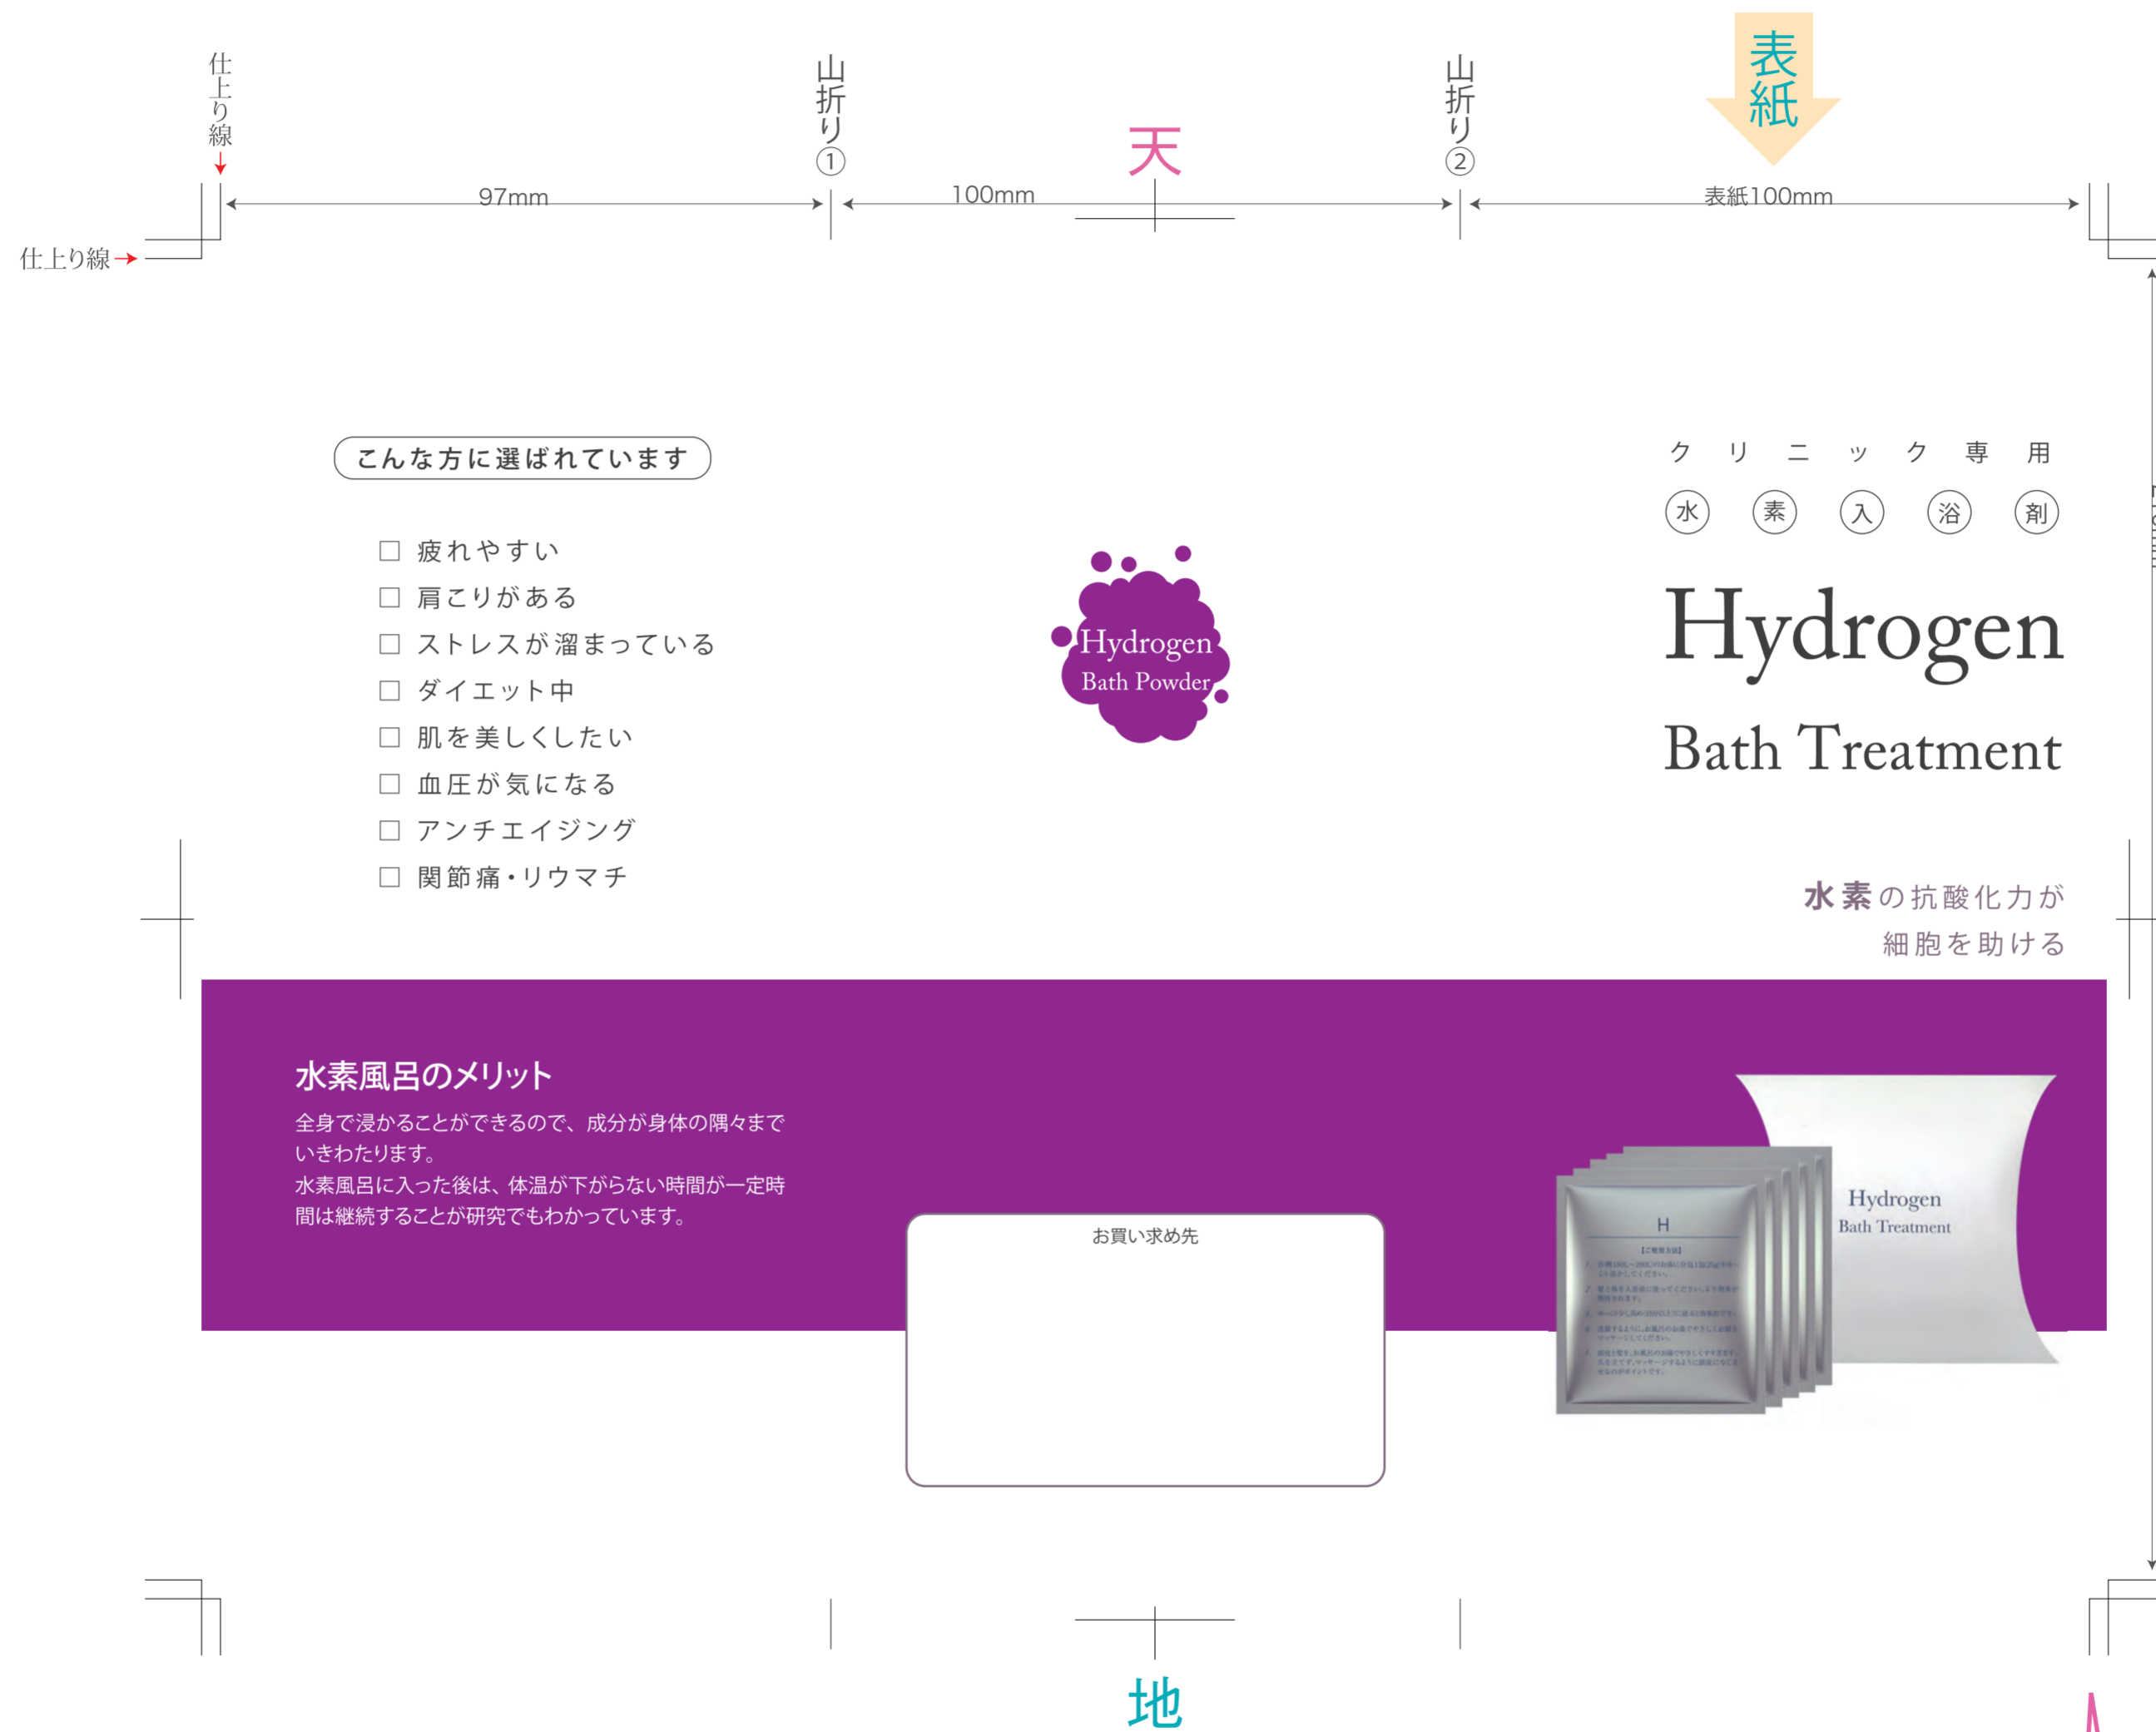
仕上り線

山折り①

天

山折り②

表紙

97mm

100mm

表紙100mm

仕上り線

こんな方に選ばれています

□ 疲れやすい
□ 肩こりがある
□ ストレスが溜まっている
□ ダイエット中
□ 肌を美しくしたい
□ 血圧が気になる
□ アンチエイジング
□ 関節痛・リウマチ

Hydrogen
Bath Powder

クリニック専用
水 素 入 浴 剤

Hydrogen
Bath Treatment

水素の抗酸化力が
細胞を助ける

水素風呂のメリット
全身で浸かることができるので、成分が身体の隅々までいきわたります。
水素風呂に入った後は、体温が下がらない時間が一定時間は継続することが研究でもわかっています。

お買い求め先

H

Hydrogen
Bath Treatment

地